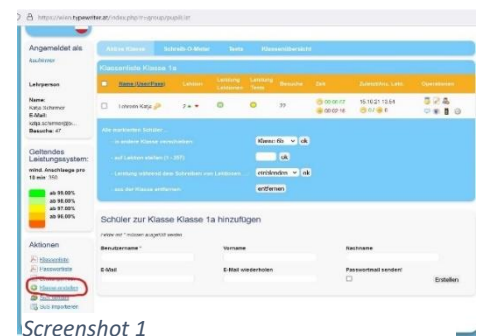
https://wien.typewriter.at/index.php?r=group/pupils/
Angemeldet als
kschimmer
Lehrperson
Name:
Katja Schimmer
E-Mail:
katja.schimmer@p...
Besuche: 47
Geltendes Leistungssystem:
mind. Anschläge pro 10 min 160
ab 99.00%
ab 98.00%
ab 97.00%
ab 96.00%
Aktionen
Klassenliste
Passwortliste
Klasse erstellen
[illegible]
Stick importieren
Aktive Klassen | Schreib-O-Meter | Tests | Klassenübersicht
Klassenliste Klasse 1a
| | Name (Anm/Pass) | Lektion | Leistung Lektionen | Leistung Tests | Besuche | Zeit | Zuletzt/Hrs. Lekt. | Operationen |
|---|---|---|---|---|---|---|---|---|
| ☐ | 1 chimm Katja | 2 | | | 22 | 00:00:07 00:00:16 | 16.10.21 15:54 | |
Alle markierten Schüler ...
in andere Klasse verschieben: Klasse: 6b ok
auf Lektion stellen (1 - 207): ok
Leistung während dem Schreiben von Lektionen ... einblenden ok
aus der Klasse entfernen entfernen
Schüler zur Klasse Klasse 1a hinzufügen
Felder mit * müssen ausgefüllt werden
Benutzername * | Vorname | Nachname
E-Mail | E-Mail wiederholen | Passwortmail senden
Erstellen
Screenshot 1